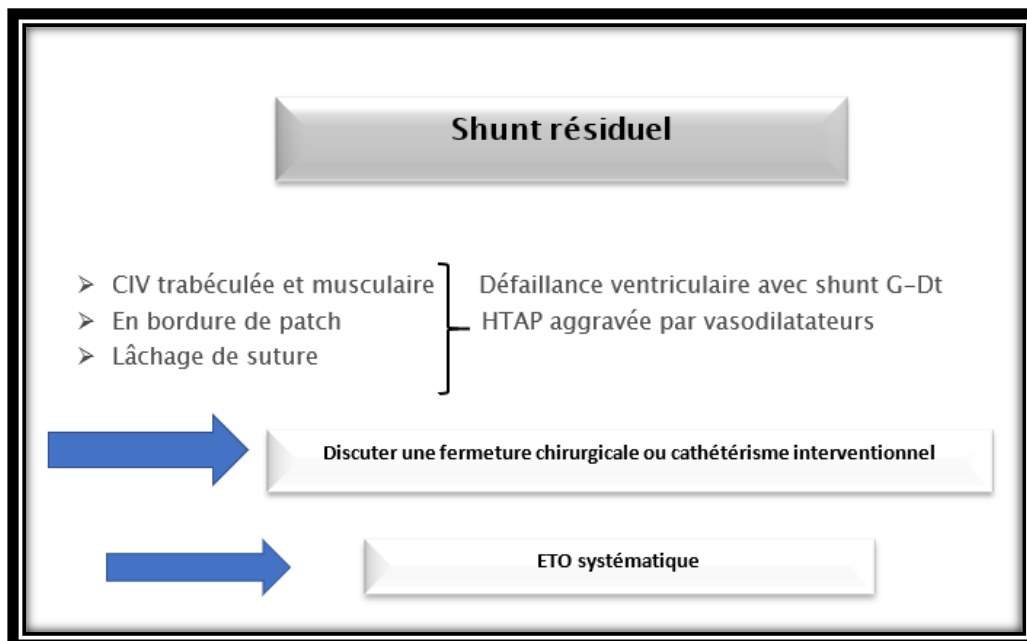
Shunt résiduel

➢ CIV trabéculée et musculaire
➢ En bordure de patch
➢ Lâchage de suture

Défaillance ventriculaire avec shunt G-Dt
HTAP aggravée par vasodilatateurs

Discuter une fermeture chirurgicale ou cathétérisme interventionnel

ETO systématique